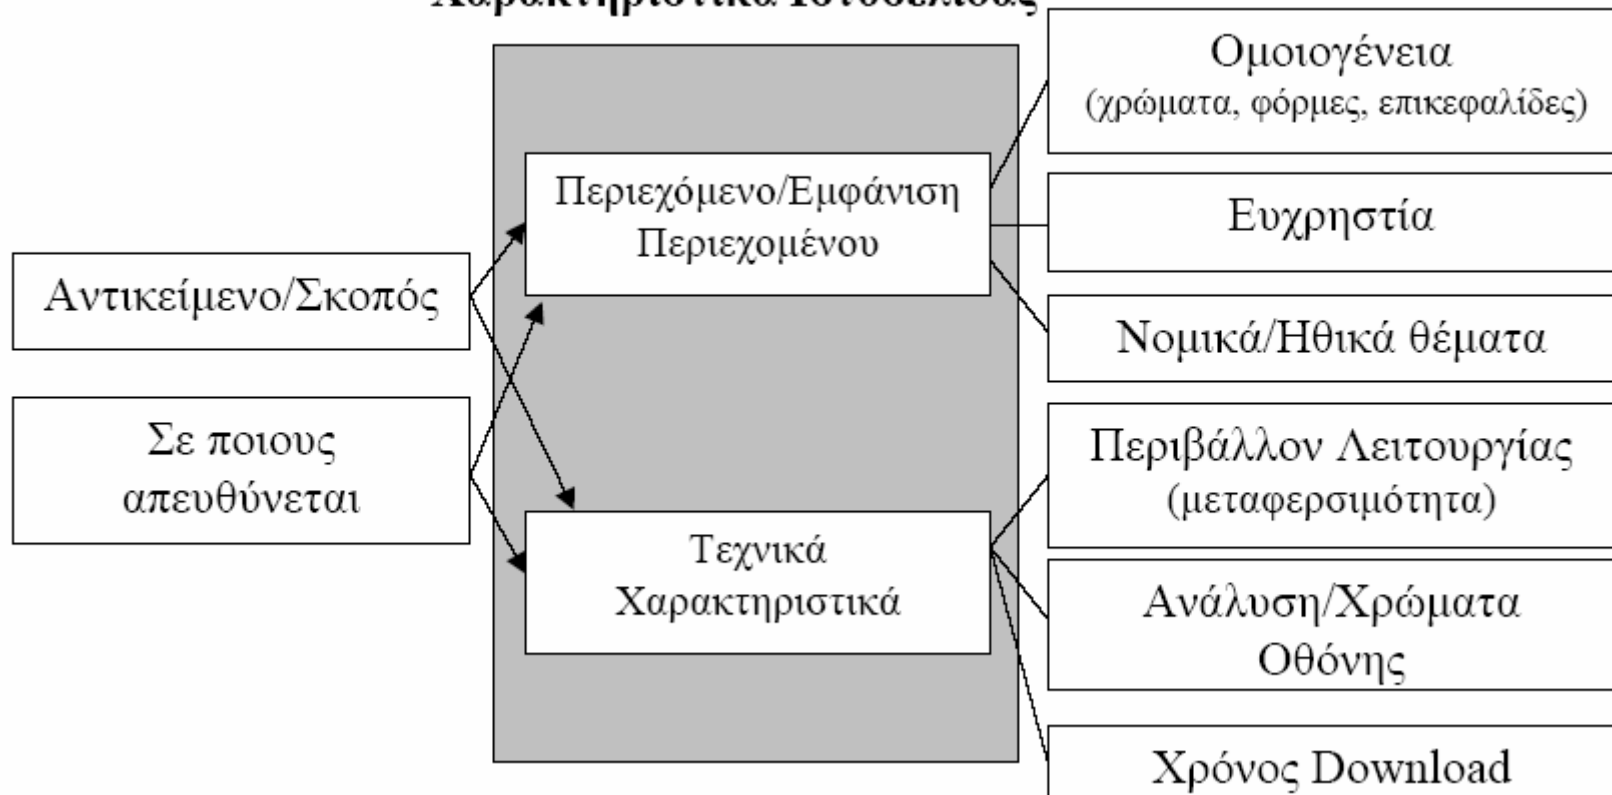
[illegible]

Ομοιογένεια
(χρώματα, φόρμες, επικεφαλίδες)

Περιεχόμενο/Εμφάνιση Περιεχομένου

Ευχρηστία

Αντικείμενο/Σκοπός

Νομικά/Ηθικά θέματα

Σε ποιους απευθύνεται

Περιβάλλον Λειτουργίας
(μεταφερσιμότητα)

Τεχνικά Χαρακτηριστικά

Ανάλυση/Χρώματα Οθόνης

Χρόνος Download